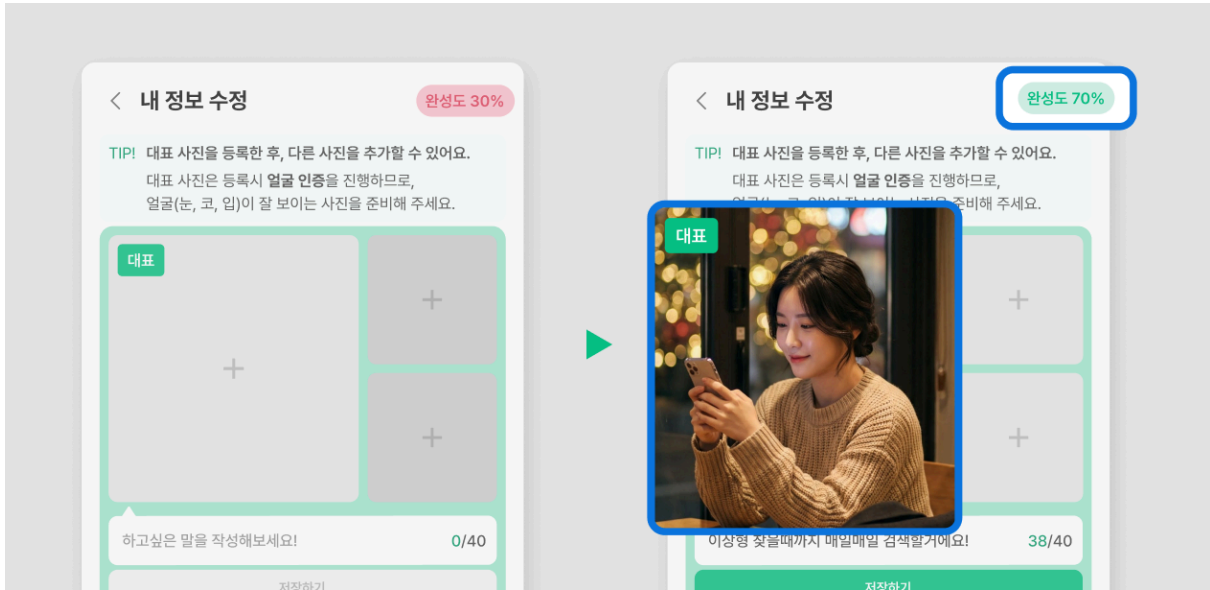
내 정보 수정

완성도 30%

TIP! 대표 사진을 등록한 후, 다른 사진을 추가할 수 있어요.

대표 사진은 등록시 얼굴 인증을 진행하므로, 얼굴(눈, 코, 입)이 잘 보이는 사진을 준비해 주세요.

대표

하고싶은 말을 작성해보세요!

0/40

저장하기

내 정보 수정

완성도 70%

TIP! 대표 사진을 등록한 후, 다른 사진을 추가할 수 있어요.

대표 사진은 등록시 얼굴 인증을 진행하므로, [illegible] 준비해 주세요.

대표

이상형 찾을때까지 매일매일 검색할거에요!

38/40

저장하기